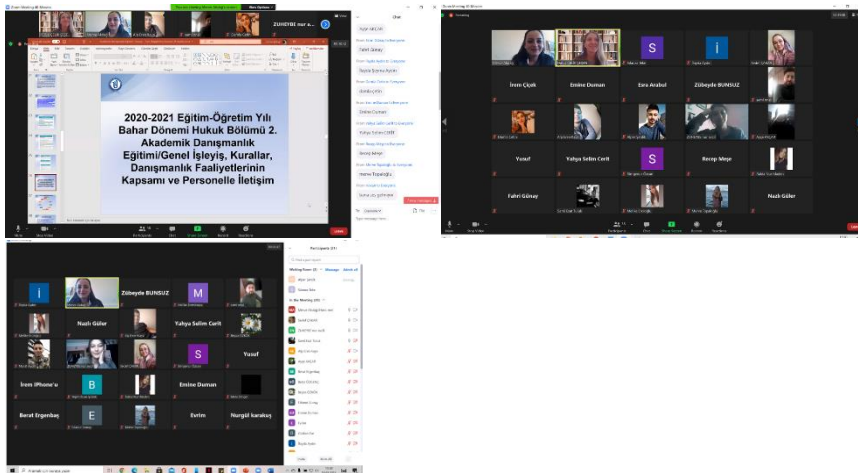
ZUHEYBE nur e...

2020-2021 Eğitim-Öğretim Yılı Bahar Dönemi Hukuk Bölümü 2. Akademik Danışmanlık Eğitimi/Genel İşleyiş, Kurallar, Danışmanlık Faaliyetlerinin Kapsamı ve Personelle İletişim

Chat

Fahri Günay

Zübeyde Bunsuz

Emine Duman

Yahya Selim CERİT

Recep Meje

Irem Çiçek

Emine Duman

Esra Avabul

Zübeyde BUNSUZ

Yusuf

Yahya Selim Cerit

S

Recep Meşe

Fahri Günay

Nazlı Güler

Zübeyde BUNSUZ

M

Nazlı Güler

Yahya Selim Cerit

S

Yusuf

İrem iPhone'u

B

Emine Duman

Berat Ergenbaş

E

Evrim

Nurgül karakuş

Participants

Waiting Room

In the Meeting